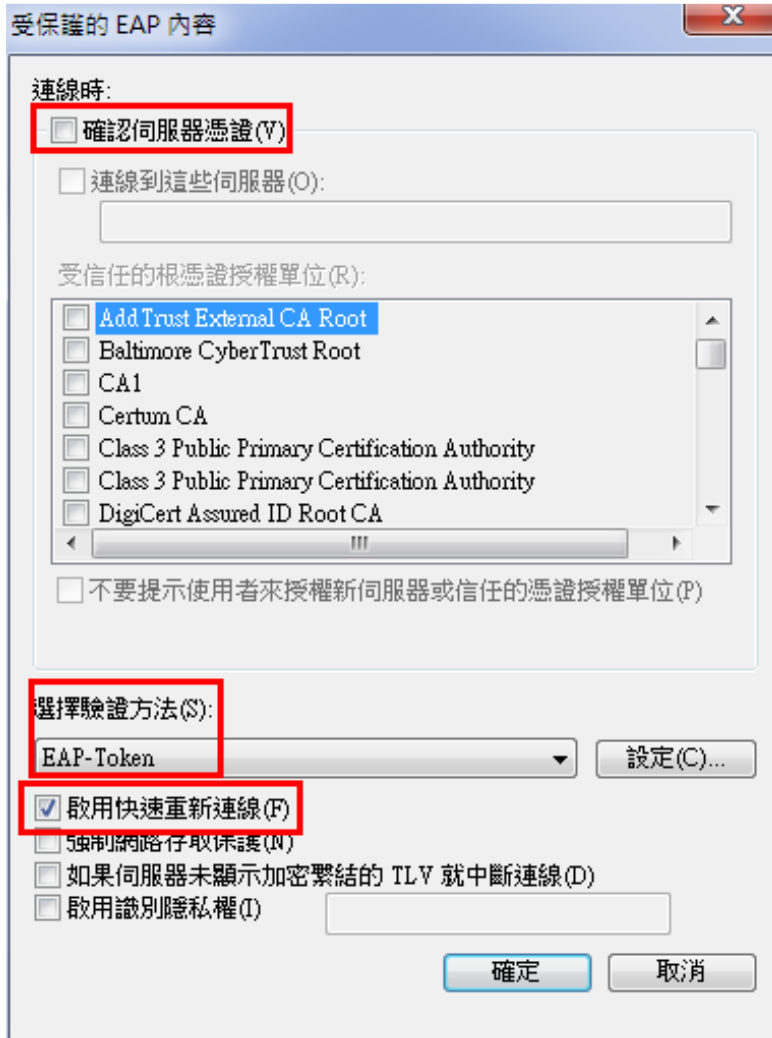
受保護的 EAP 內容

X

連線時:

確認伺服器憑證(V)

連線到這些伺服器(O):

受信任的根憑證授權單位(R):

Add Trust External CA Root
Baltimore CyberTrust Root
CA1
Certum CA
Class 3 Public Primary Certification Authority
Class 3 Public Primary Certification Authority
DigiCert Assured ID Root CA

不要提示使用者來授權新伺服器或信任的憑證授權單位(P)

選擇驗證方法(S):

EAP-Token

設定(C)...

啟用快速重新連線(F)

強制網路存取保護(N)

如果伺服器未顯示加密繫結的 TLV 就中斷連線(D)

啟用識別隱私權(I)

確定

取消